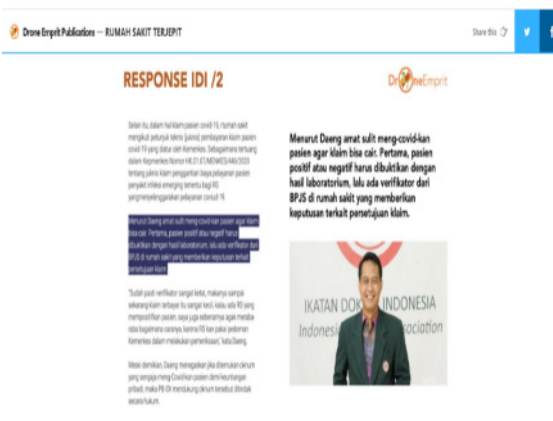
Drone Emprit Publications — RUMAH SAKIT TERJEPIT

Share this

RESPONSE IDI /2

DroneEmprit

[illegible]

Menurut Daeng amat sulit meng-covid-kan pasien agar klaim bisa cair. Pertama, pasien positif atau negatif harus dibuktikan dengan hasil laboratorium, lalu ada verifikator dari BPJS di rumah sakit yang memberikan keputusan terkait persetujuan klaim.

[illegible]

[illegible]

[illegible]

IKATAN DOK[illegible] INDONESIA

Indonesi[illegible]ociation